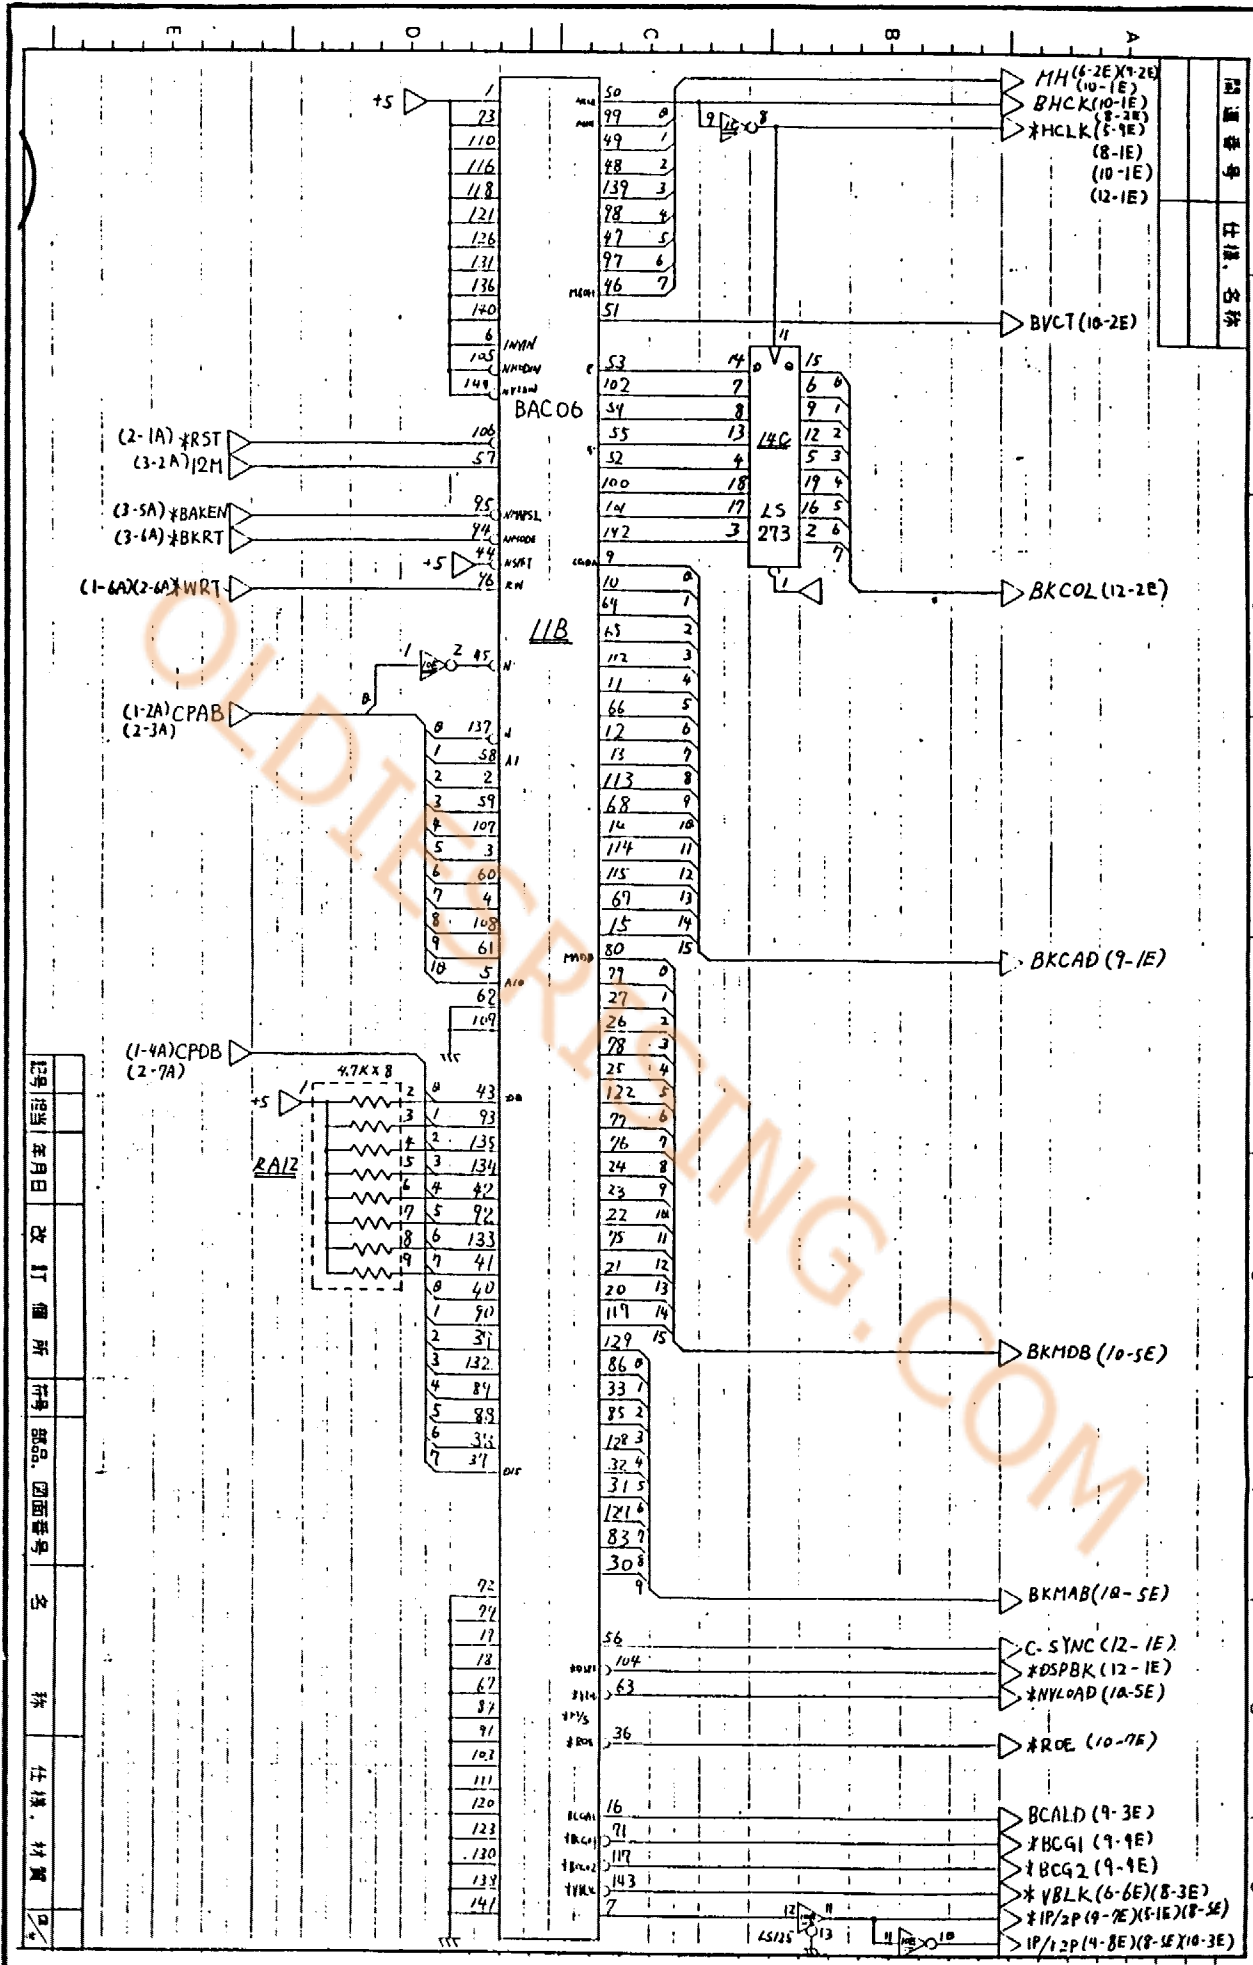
E D C B A

+5
1
23
110
116
118
121
126
131
136
140
6
105
149

BAC06

(2-1A) *RST
(3-2A) 12M
106
57
(3-5A) *BAKEN
(3-6A) *BKRT
95
94
+5
44
(1-6A)(2-6A) *WRT
46

11B

1
2
45
B
(1-2A) CPAB
(2-3A)
0 137
1 58
2 2
3 59
4 107
5 3
6 60
7 4
8 108
9 61
10 5
62
109

(1-4A) CPDB
(2-7A)
4.7K×8
+5
1
2
3
4
5
6
7
8
9
RA12
0 43
1 93
2 135
3 134
4 42
5 92
6 133
7 41
0 40
1 90
2 39
3 132
4 89
5 88
6 38
7 37

72
74
17
18
67
87
91
103
111
120
123
130
139
141

50
99 0
49 1
48 2
139 3
98 4
47 5
97 6
46 7
51
53
102
54
55
52
100
101
142
9
10 0
64 1
65 2
112 3
11 4
66 5
12 6
13 7
113 8
68 9
14 10
114 11
115 12
67 13
15 14
80 15
79 0
27 1
26 2
78 3
25 4
122 5
77 6
76 7
24 8
23 9
22 10
75 11
21 12
20 13
119 14
129 15
86 0
33 1
85 2
128 3
32 4
31 5
121 6
83 7
30 8
56
104
63
36
16
71
117
143
7

9
12
8
14
7
8
13
4
18
17
3
11
14C
LS
273
15
6 0
9 1
12 2
5 3
19 4
16 5
2 6
7
1
12
11
13
LS125
1
10

MH (6-2E)(9-2E)(10-1E)
BHCK (10-1E)(8-2E)
*HCLK (5-9E)
(8-1E)
(10-1E)
(12-1E)
BVCT (10-2E)
BKCOL (12-2E)
BKCAD (9-1E)
BKMDB (10-5E)
BKMAB (10-5E)
C-SYNC (12-1E)
*DSPBK (12-1E)
*NYLOAD (10-5E)
*ROE (10-7E)
BCALD (9-3E)
*BCG1 (9-9E)
*BCG2 (9-9E)
*VBLK (6-6E)(8-3E)
*1P/2P (9-7E)(5-1E)(8-5E)
1P/1.2P (9-8E)(8-5E)(10-3E)

記号 1回 年月日 改 訂 個 所
符号 部品・図面番号 名 称 仕様・材質
図面番号
仕様・名称

OLDIESRISING.COM